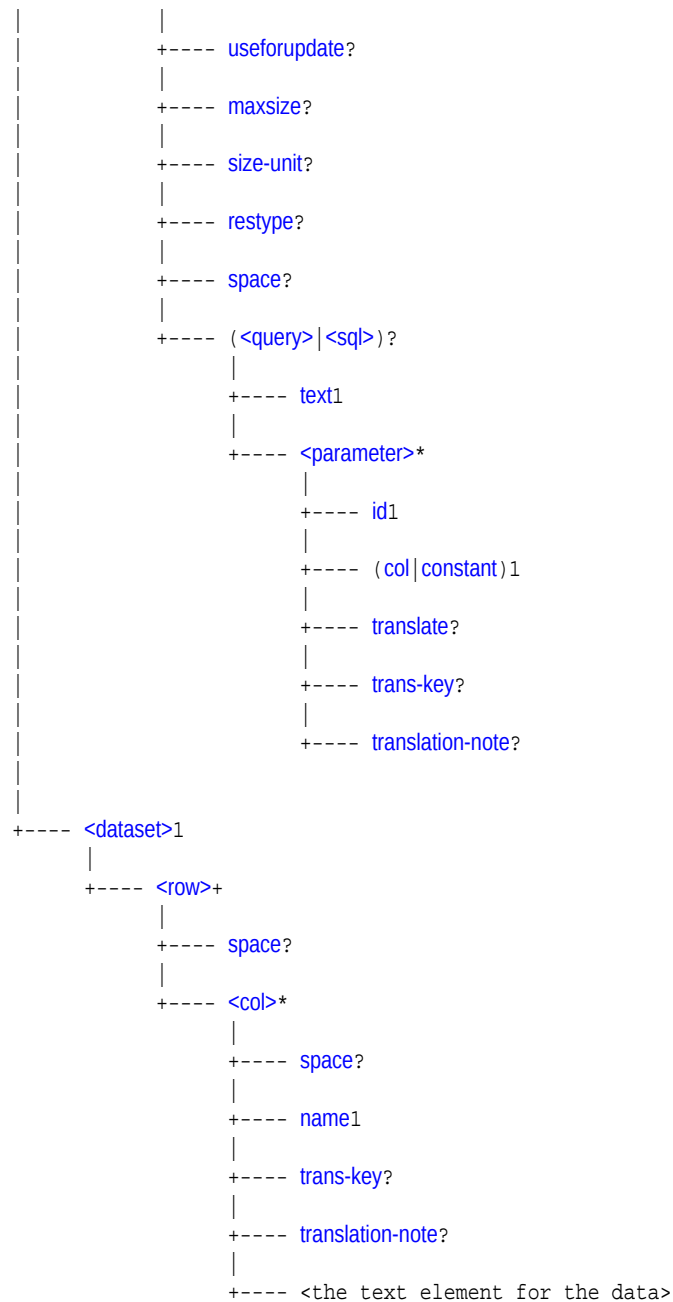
|         |
|         +---- useforupdate?
|         |
|         +---- maxsize?
|         |
|         +---- size-unit?
|         |
|         +---- restype?
|         |
|         +---- space?
|         |
|         +---- (<query>|<sql>)?
|               |
|               +---- text1
|               |
|               +---- <parameter>*
|                     |
|                     +---- id1
|                     |
|                     +---- (col|constant)1
|                     |
|                     +---- translate?
|                     |
|                     +---- trans-key?
|                     |
|                     +---- translation-note?
|
|
+---- <dataset>1
      |
      +---- <row>+
            |
            +---- space?
            |
            +---- <col>*
                  |
                  +---- space?
                  |
                  +---- name1
                  |
                  +---- trans-key?
                  |
                  +---- translation-note?
                  |
                  +---- <the text element for the data>